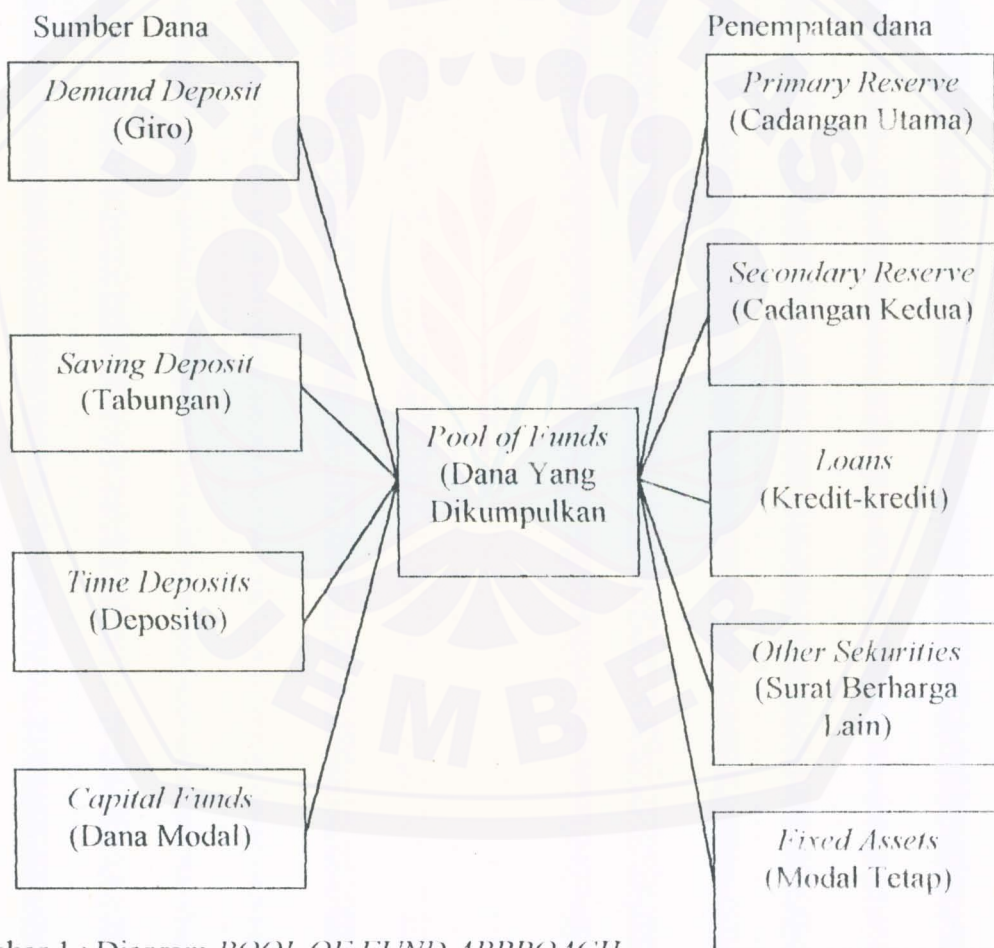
Sumber Dana

Demand Deposit
(Giro)

Saving Deposit
(Tabungan)

Time Deposits
(Deposito)

Capital Funds
(Dana Modal)

Pool of Funds
(Dana Yang Dikumpulkan

Penempatan dana

Primary Reserve
(Cadangan Utama)

Secondary Reserve
(Cadangan Kedua)

Loans
(Kredit-kredit)

Other Sekurities
(Surat Berharga Lain)

Fixed Assets
(Modal Tetap)

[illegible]bar 1 : Diagram POOL OF FUND APPROACH